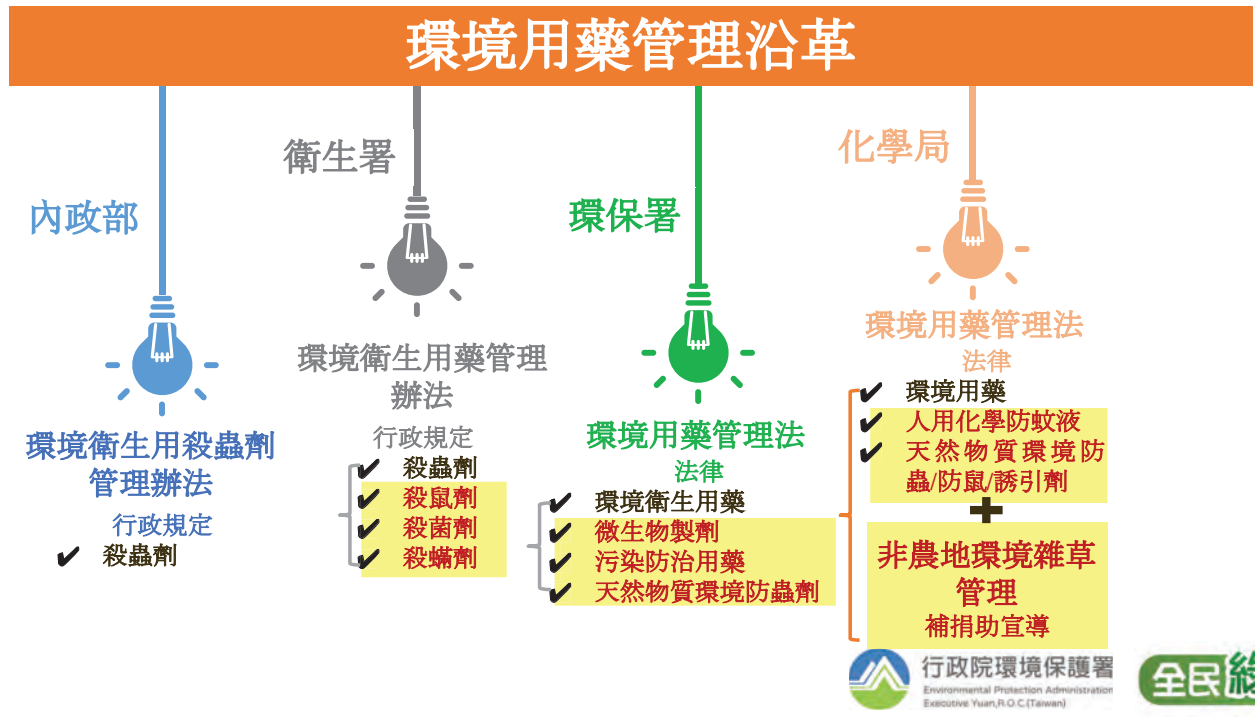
環境用藥管理沿革

內政部

環境衛生用殺蟲劑管理辦法

行政規定

✔ 殺蟲劑

衛生署

環境衛生用藥管理辦法

行政規定

✔ 殺蟲劑
✔ 殺鼠劑
✔ 殺菌劑
✔ 殺蟎劑

環保署

環境用藥管理法

法律

✔ 環境衛生用藥
✔ 微生物製劑
✔ 污染防治用藥
✔ 天然物質環境防蟲劑

化學局

環境用藥管理法

法律

✔ 環境用藥
✔ 人用化學防蚊液
✔ 天然物質環境防蟲/防鼠/誘引劑

+

非農地環境雜草管理

補捐助宣導

行政院環境保護署
Environmental Protection Administration Executive Yuan, R.O.C.(Taiwan)

全民綠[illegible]